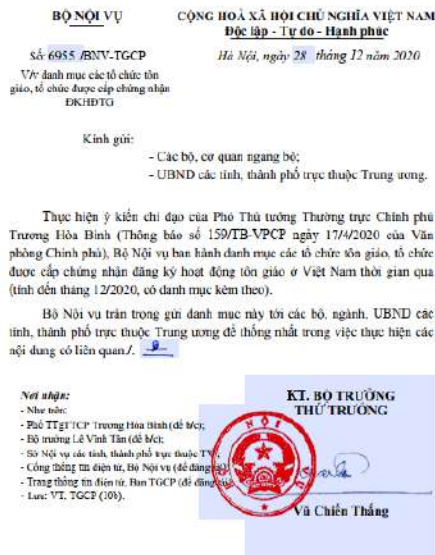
BỘ NỘI VỤ

CỘNG HOÀ XÃ HỘI CHỦ NGHĨA VIỆT NAM
Độc lập - Tự do - Hạnh phúc

Số: 6955 /BNV-TGCP
V/v danh mục các tổ chức tôn giáo, tổ chức được cấp chứng nhận ĐKHĐTG

Hà Nội, ngày 28 tháng 12 năm 2020

Kính gửi:
- Các bộ, cơ quan ngang bộ;
- UBND các tỉnh, thành phố trực thuộc Trung ương.

Thực hiện ý kiến chỉ đạo của Phó Thủ tướng Thường trực Chính phủ Trương Hòa Bình (Thông báo số 159/TB-VPCP ngày 17/4/2020 của Văn phòng Chính phủ), Bộ Nội vụ ban hành danh mục các tổ chức tôn giáo, tổ chức được cấp chứng nhận đăng ký hoạt động tôn giáo ở Việt Nam thời gian qua (tính đến tháng 12/2020, có danh mục kèm theo).

Bộ Nội vụ trân trọng gửi danh mục này tới các bộ, ngành, UBND các tỉnh, thành phố trực thuộc Trung ương để thống nhất trong việc thực hiện các nội dung có liên quan./.

Nơi nhận:
- Như trên;
- Phó TTgTTCP Trương Hòa Bình (để b/c);
- Bộ trưởng Lê Vĩnh Tân (để b/c);
- Sở Nội vụ các tỉnh, thành phố trực thuộc TW;
- Cổng thông tin điện tử, Bộ Nội vụ (để đăng tải);
- Trang thông tin điện tử, Ban TGCP (để đăng tải);
- Lưu: VT, TGCP (10b).

KT. BỘ TRƯỞNG
THỨ TRƯỞNG

Vũ Chiến Thắng